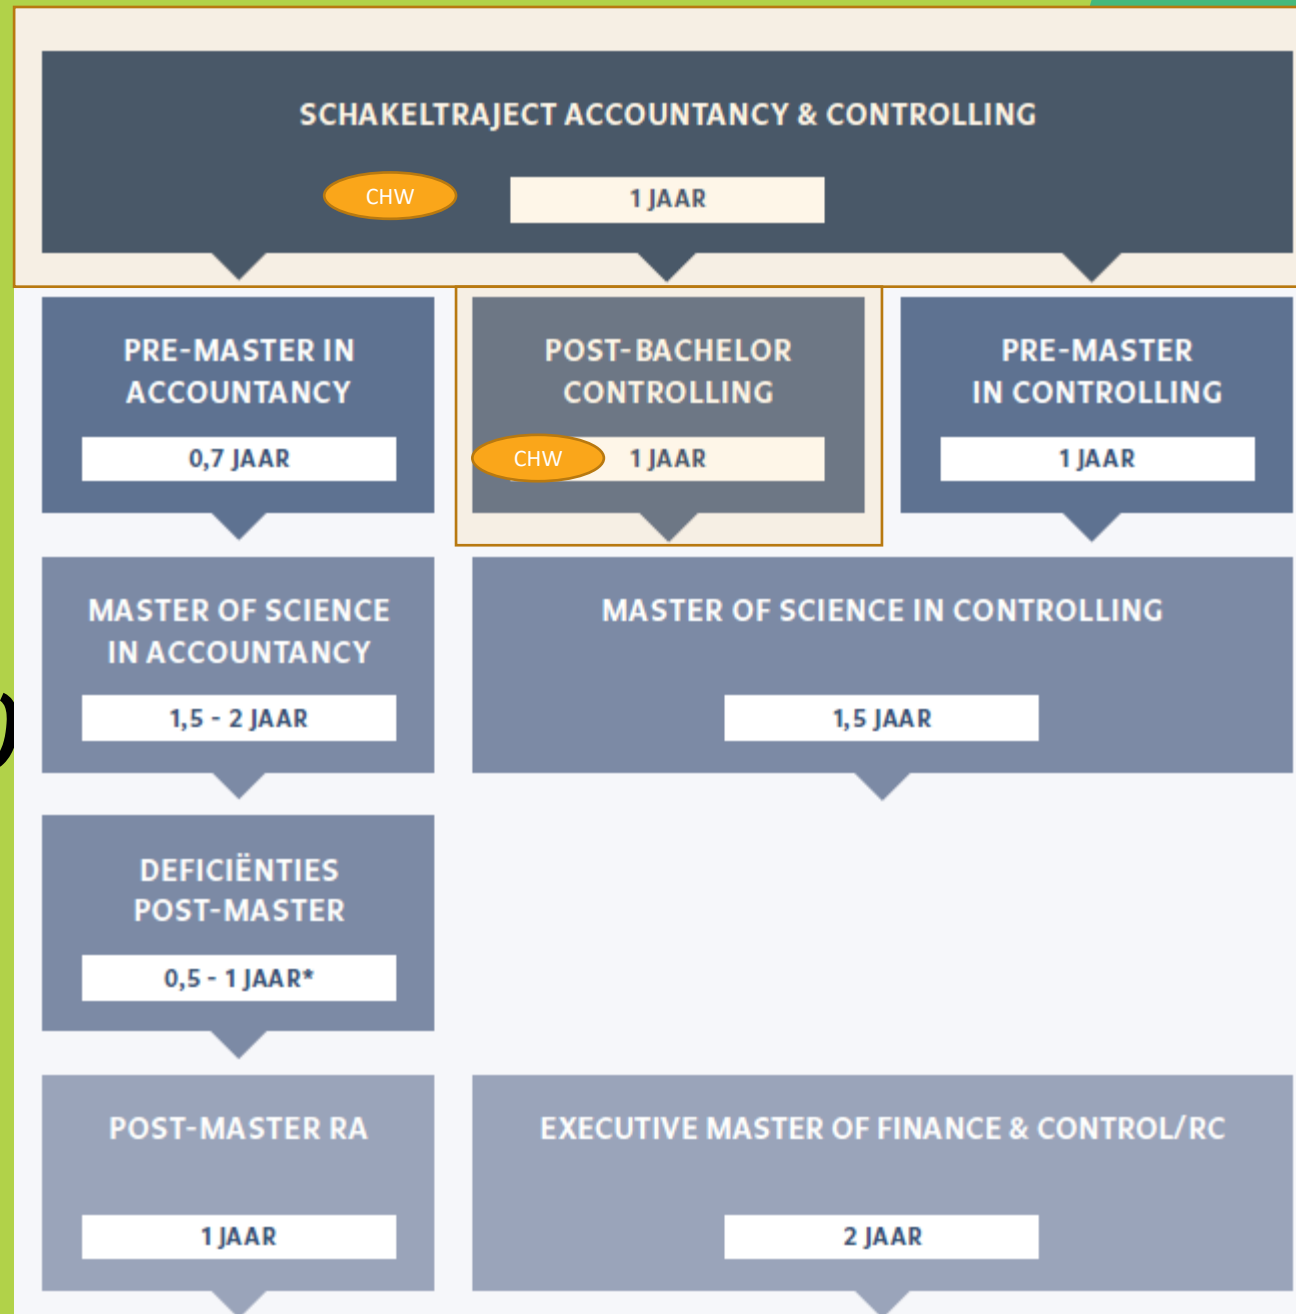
SCHAKELTRAJECT ACCOUNTANCY & CONTROLLING

CHW

1 JAAR

PRE-MASTER IN ACCOUNTANCY

0,7 JAAR

POST-BACHELOR CONTROLLING

CHW

1 JAAR

PRE-MASTER IN CONTROLLING

1 JAAR

MASTER OF SCIENCE IN ACCOUNTANCY

1,5 - 2 JAAR

MASTER OF SCIENCE IN CONTROLLING

1,5 JAAR

DEFICIËNTIES POST-MASTER

0,5 - 1 JAAR*

POST-MASTER RA

1 JAAR

EXECUTIVE MASTER OF FINANCE & CONTROL/RC

2 JAAR